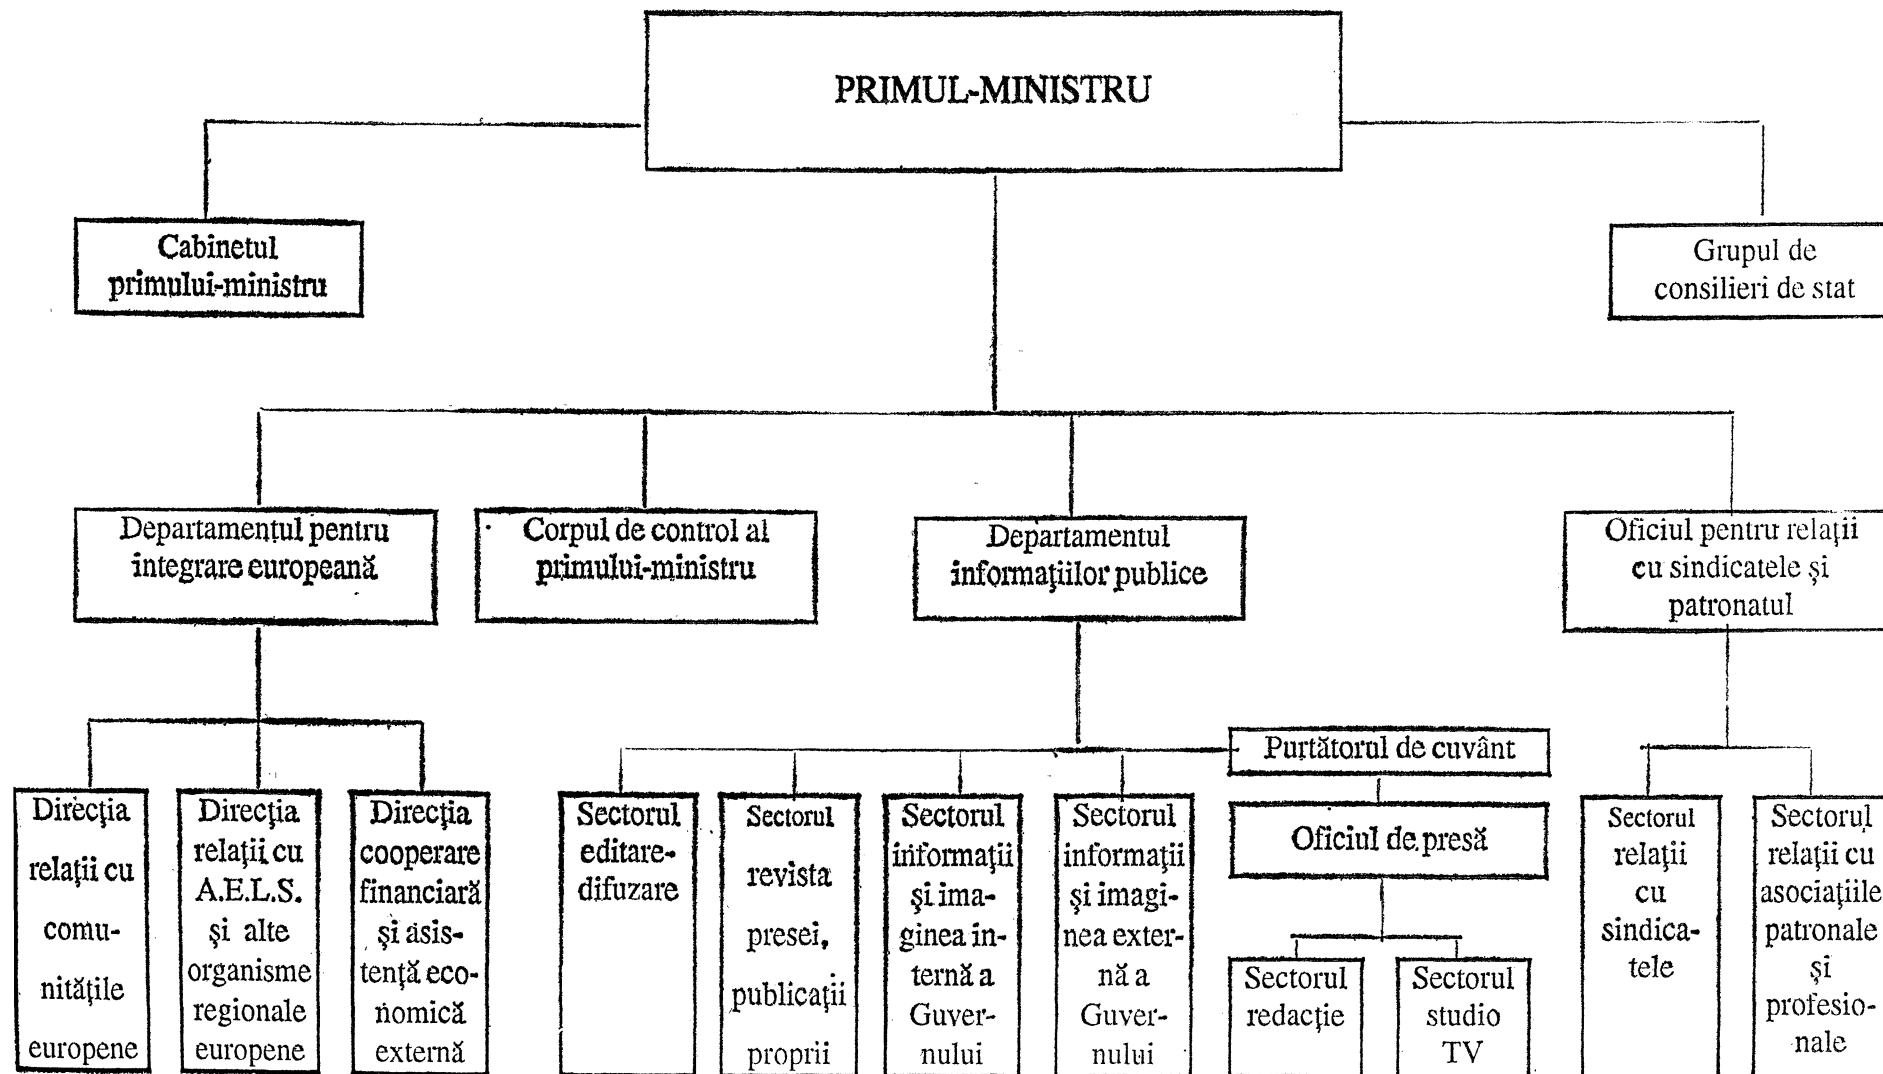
PRIMUL-MINISTRU

Cabinetul primului-ministru

Grupul de consilieri de stat

Departamentul pentru integrare europeană

Corpul de control al primului-ministru

Departamentul informaţiilor publice

Oficiul pentru relaţii cu sindicatele şi patronatul

Direcţia relaţii cu comunităţile europene

Direcţia relaţii cu A.E.L.S. şi alte organisme regionale europene

Direcţia cooperare financiară şi asistenţă economică externă

Sectorul editare-difuzare

Sectorul revista presei, publicaţii proprii

Sectorul informaţii şi imaginea internă a Guvernului

Sectorul informaţii şi imaginea externă a Guvernului

Purtătorul de cuvânt

Oficiul de presă

Sectorul redacţie

Sectorul studio TV

Sectorul relaţii cu sindicatele

Sectorul relaţii cu asociaţiile patronale şi profesionale